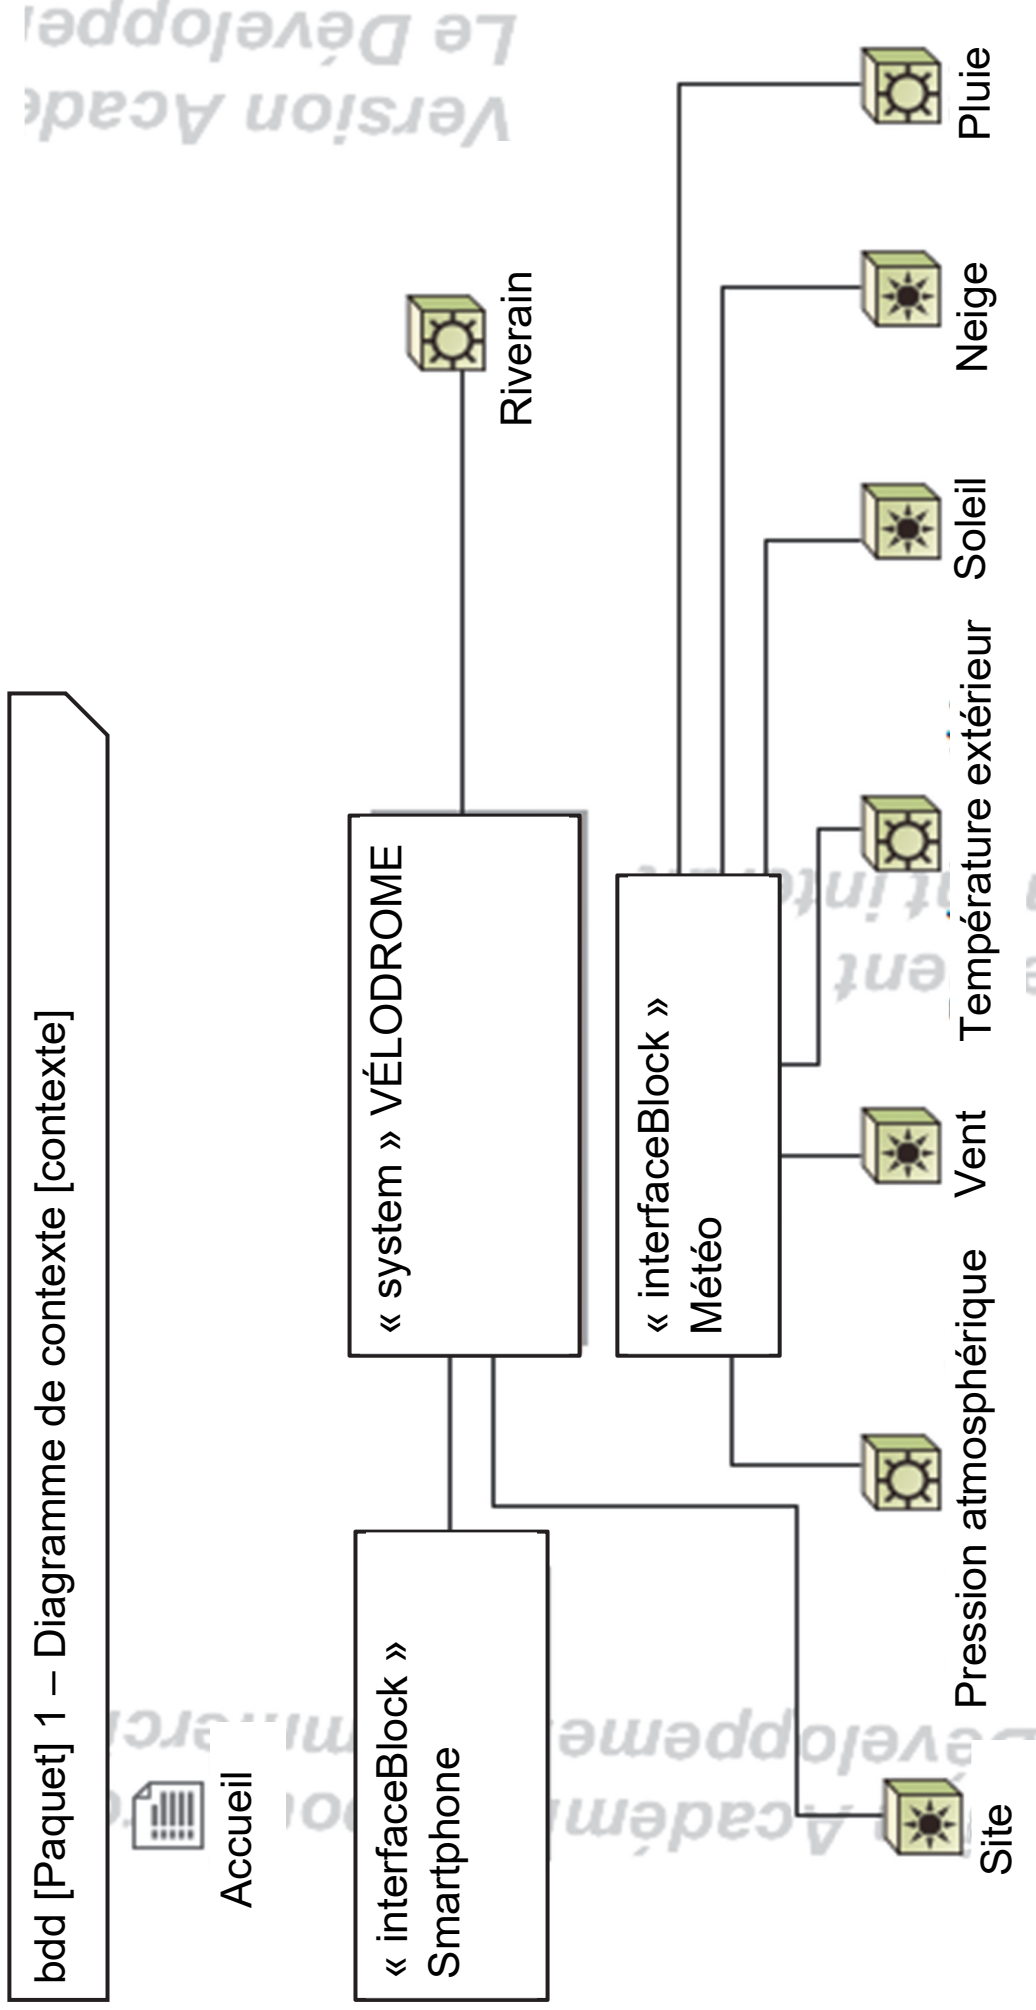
bdd [Paquet] 1 – Diagramme de contexte [contexte]

Accueil

« interfaceBlock »
Smartphone

« system » VÉLODROME

Riverain

« interfaceBlock »
Météo

Site

Pression atmosphérique

Vent

Température extérieur

Soleil

Neige

Pluie

Version Acad

Le Développe